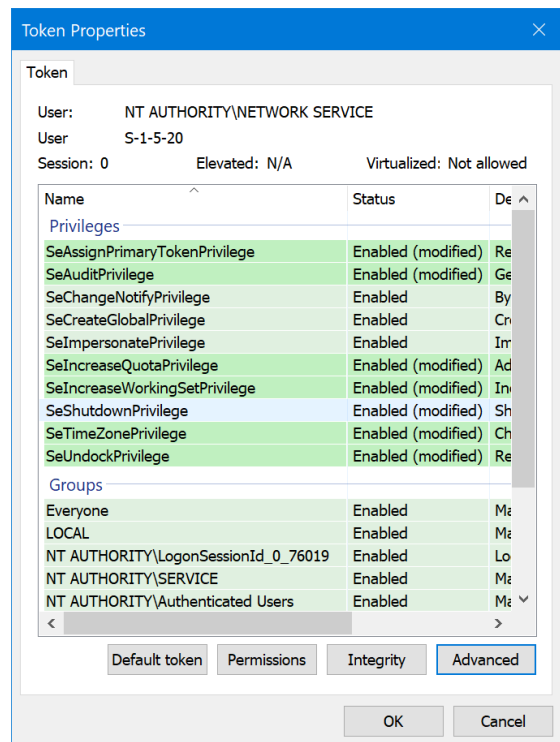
Token Properties

Token

User: NT AUTHORITY\NETWORK SERVICE
User S-1-5-20
Session: 0 Elevated: N/A Virtualized: Not allowed

| Name | Status | De |
|---|---|---|
| Privileges | | |
| SeAssignPrimaryTokenPrivilege | Enabled (modified) | Re |
| SeAuditPrivilege | Enabled (modified) | Ge |
| SeChangeNotifyPrivilege | Enabled | By |
| SeCreateGlobalPrivilege | Enabled | Cr |
| SeImpersonatePrivilege | Enabled | Im |
| SeIncreaseQuotaPrivilege | Enabled (modified) | Ad |
| SeIncreaseWorkingSetPrivilege | Enabled (modified) | In |
| SeShutdownPrivilege | Enabled (modified) | Sh |
| SeTimeZonePrivilege | Enabled (modified) | Ch |
| SeUndockPrivilege | Enabled (modified) | Re |
| Groups | | |
| Everyone | Enabled | Ma |
| LOCAL | Enabled | Ma |
| NT AUTHORITY\LogonSessionId_0_76019 | Enabled | Lo |
| NT AUTHORITY\SERVICE | Enabled | Ma |
| NT AUTHORITY\Authenticated Users | Enabled | Ma |

Default token Permissions Integrity Advanced

OK Cancel